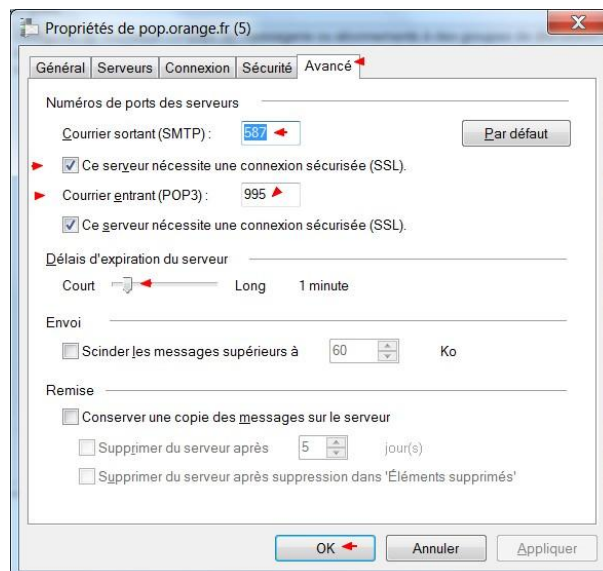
Propriétés de pop.orange.fr (5)

X

Général | Serveurs | Connexion | Sécurité | Avancé

Numéros de ports des serveurs

Courrier sortant (SMTP) : 587

Par défaut

Ce serveur nécessite une connexion sécurisée (SSL).

Courrier entrant (POP3) : 995

Ce serveur nécessite une connexion sécurisée (SSL).

Délais d'expiration du serveur

Court Long 1 minute

Envoi

Scinder les messages supérieurs à 60 Ko

Remise

Conserver une copie des messages sur le serveur

Supprimer du serveur après 5 jour(s)

Supprimer du serveur après suppression dans 'Éléments supprimés'

OK Annuler Appliquer